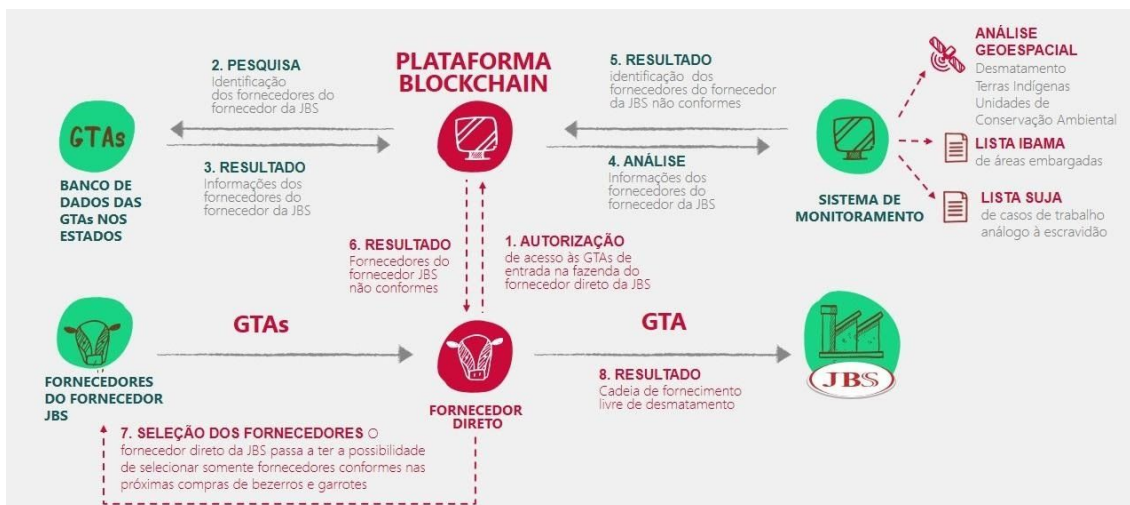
PLATAFORMA BLOCKCHAIN

2. PESQUISA
Identificação dos fornecedores do fornecedor da JBS

3. RESULTADO
Informações dos fornecedores do fornecedor da JBS

GTAs

BANCO DE DADOS DAS GTAs NOS ESTADOS

5. RESULTADO
identificação dos fornecedores do fornecedor da JBS não conformes

4. ANÁLISE
Informações dos fornecedores do fornecedor da JBS

SISTEMA DE MONITORAMENTO

ANÁLISE GEOESPACIAL
Desmatamento
Terras Indígenas
Unidades de Conservação Ambiental

LISTA IBAMA
de áreas embargadas

LISTA SUJA
de casos de trabalho análogo à escravidão

6. RESULTADO
Fornecedores do fornecedor JBS não conformes

1. AUTORIZAÇÃO
de acesso às GTAs de entrada na fazenda do fornecedor direto da JBS

FORNECEDORES DO FORNECEDOR JBS

GTAs

FORNECEDOR DIRETO

GTA

8. RESULTADO
Cadeia de fornecimento livre de desmatamento

JBS

7. SELEÇÃO DOS FORNECEDORES O fornecedor direto da JBS passa a ter a possibilidade de selecionar somente fornecedores conformes nas próximas compras de bezerros e garrotes